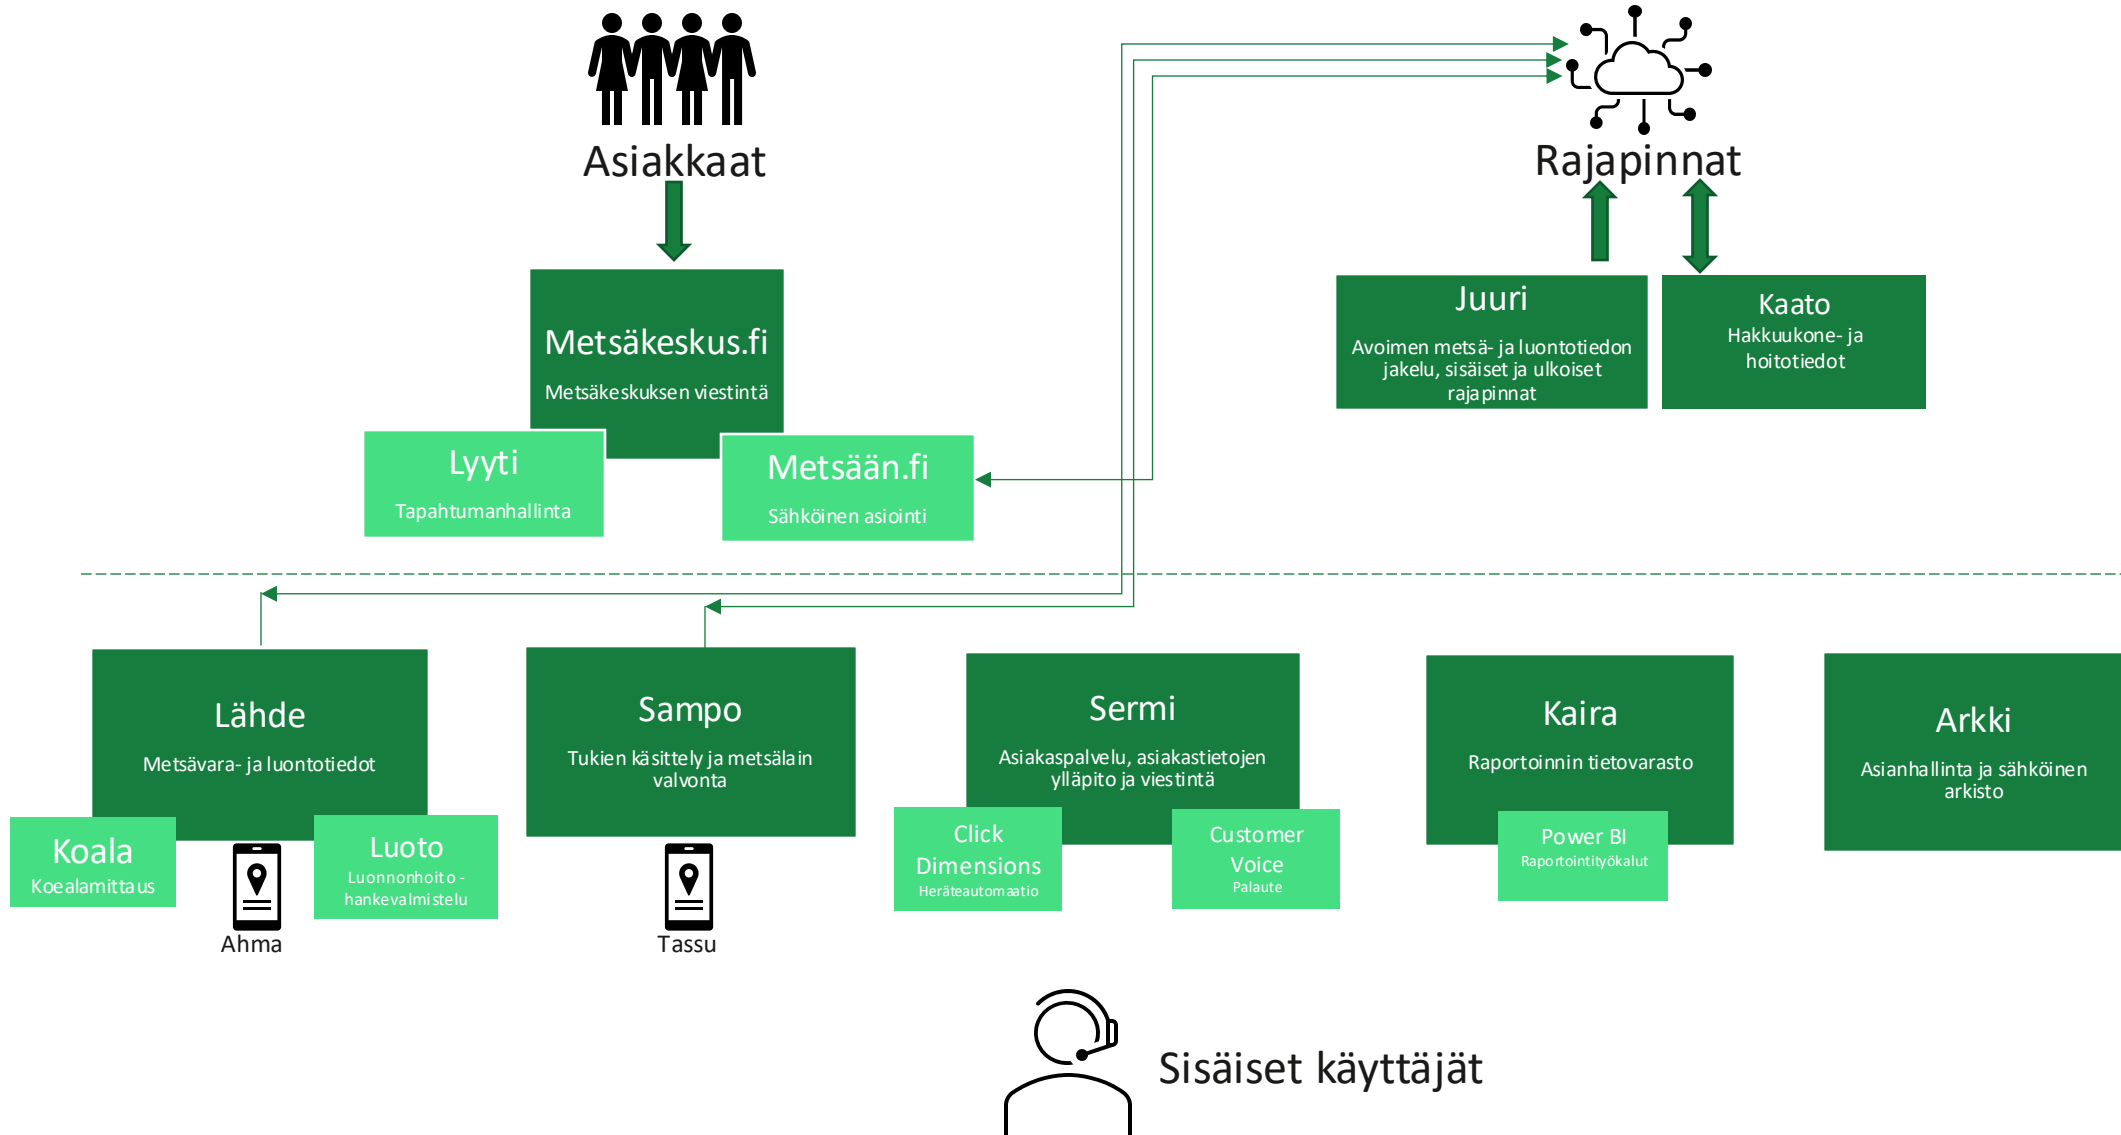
Asiakkaat

Rajapinnat

Metsäkeskus.fi
Metsäkeskuksen viestintä

Lyyti
Tapahtumanhallinta

Metsään.fi
Sähköinen asiointi

Juuri
Avoimen metsä- ja luontotiedon jakelu, sisäiset ja ulkoiset rajapinnat

Kaato
Hakkuukone- ja hoitotiedot

Lähde
Metsävara- ja luontotiedot

Koala
Koealamittaus

Ahma

Luoto
Luonnonhoito - hankevalmistelu

Sampo
Tukien käsittely ja metsälain valvonta

Tassu

Sermi
Asiakaspalvelu, asiakastietojen ylläpito ja viestintä

Click Dimensions
Heräteautomaatio

Customer Voice
Palaute

Kaira
Raportoinnin tietovarasto

Power BI
Raportointityökalut

Arkki
Asianhallinta ja sähköinen arkisto

Sisäiset käyttäjät